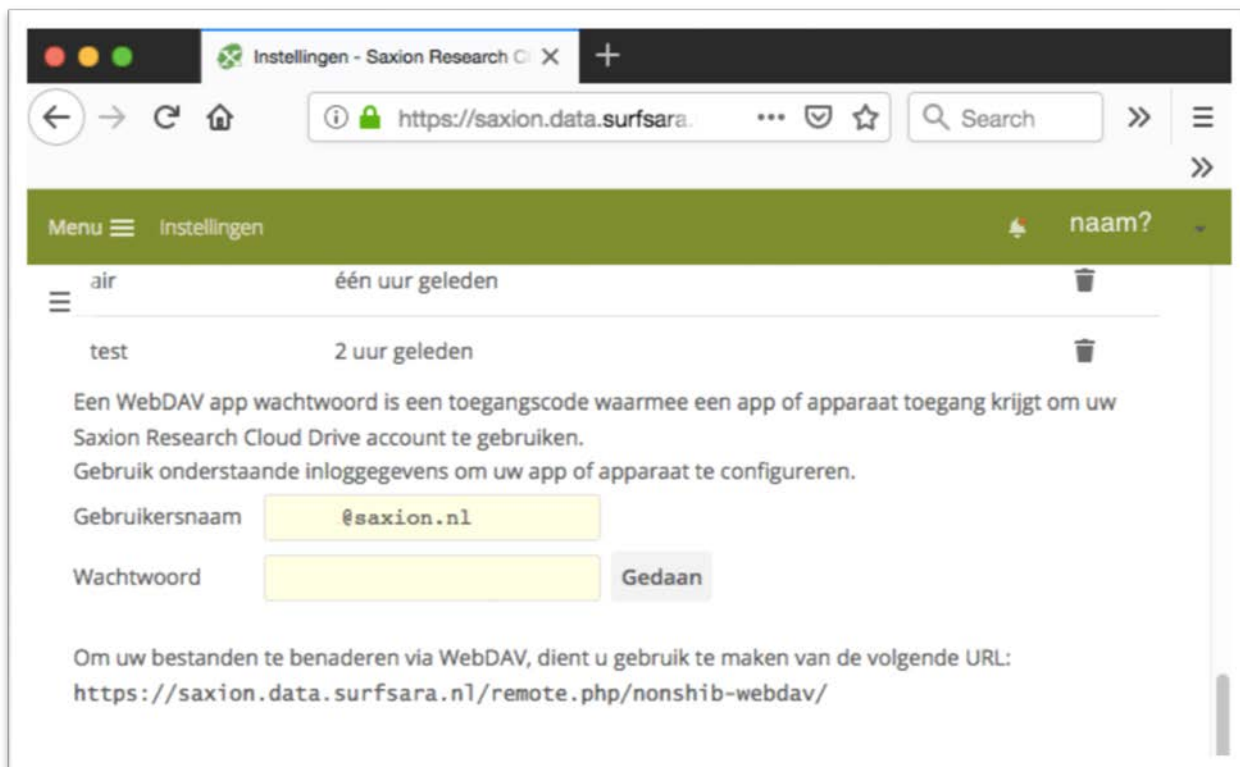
Instellingen - Saxion Research C

https://saxion.data.surfsara.

Search

Menu Instellingen

naam?

air éèn uur geleden

test 2 uur geleden

Een WebDAV app wachtwoord is een toegangscode waarmee een app of apparaat toegang krijgt om uw Saxion Research Cloud Drive account te gebruiken.
Gebruik onderstaande inloggegevens om uw app of apparaat te configureren.

Gebruikersnaam @saxion.nl

Wachtwoord Gedaan

Om uw bestanden te benaderen via WebDAV, dient u gebruik te maken van de volgende URL:
https://saxion.data.surfsara.nl/remote.php/nonshib-webdav/